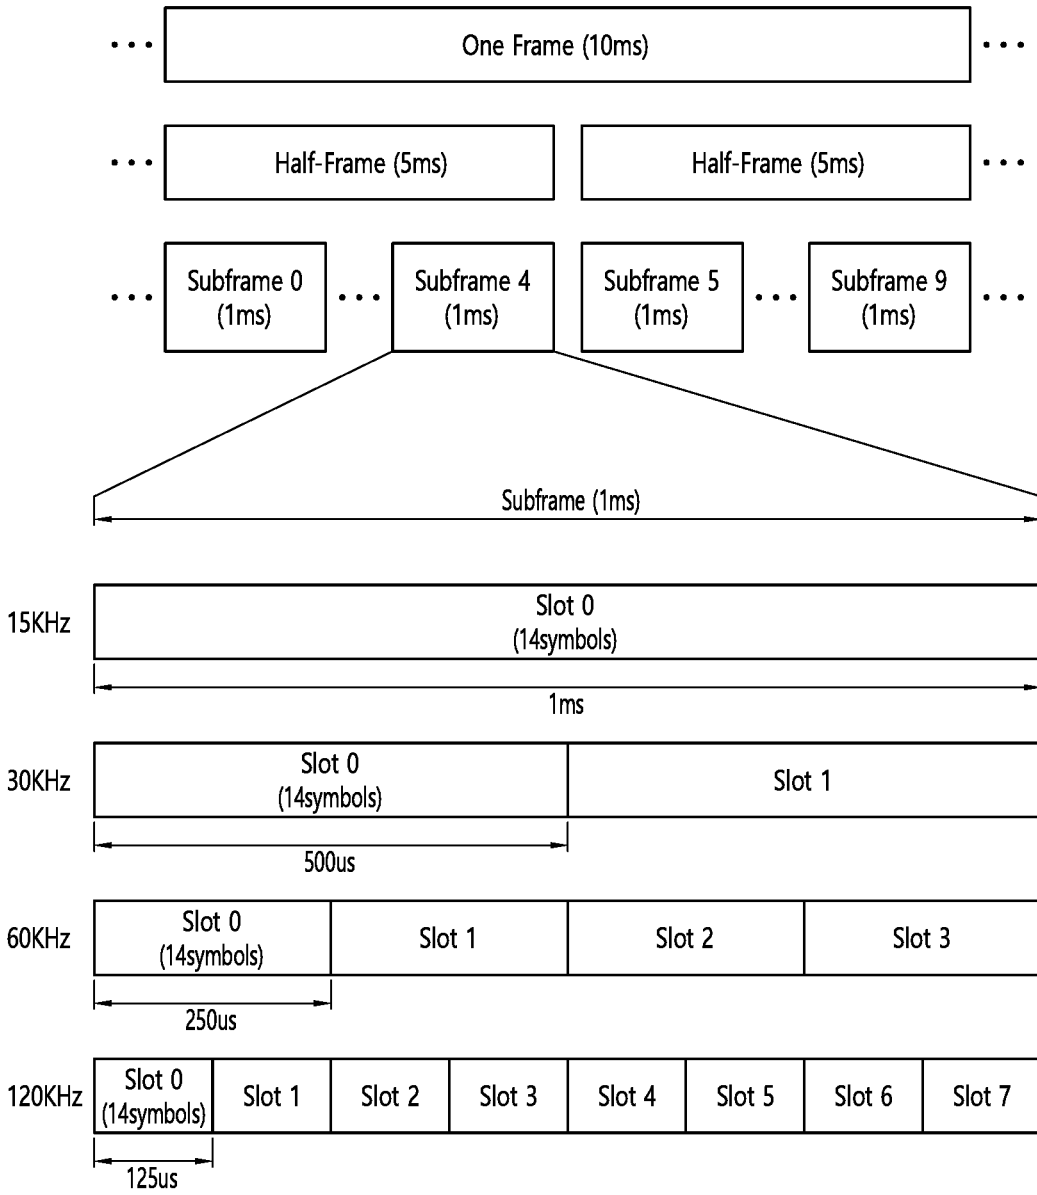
• • • One Frame (10ms) • • •

• • • Half-Frame (5ms) Half-Frame (5ms) • • •

• • • Subframe 0 (1ms) • • • Subframe 4 (1ms) Subframe 5 (1ms) • • • Subframe 9 (1ms) • • •

Subframe (1ms)

15KHz Slot 0 (14symbols)

1ms

30KHz Slot 0 (14symbols) Slot 1

500us

60KHz Slot 0 (14symbols) Slot 1 Slot 2 Slot 3

250us

120KHz Slot 0 (14symbols) Slot 1 Slot 2 Slot 3 Slot 4 Slot 5 Slot 6 Slot 7

125us